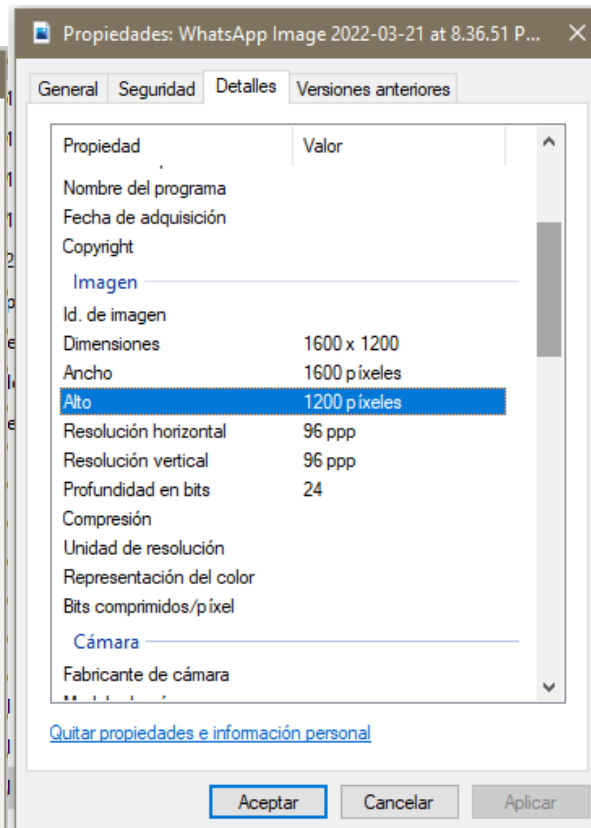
Propiedades: WhatsApp Image 2022-03-21 at 8.36.51 P...

General | Seguridad | Detalles | Versiones anteriores

| Propiedad | Valor |
|---|---|
| Nombre del programa | |
| Fecha de adquisición | |
| Copyright | |
| Imagen | |
| Id. de imagen | |
| Dimensiones | 1600 x 1200 |
| Ancho | 1600 píxeles |
| Alto | 1200 píxeles |
| Resolución horizontal | 96 ppp |
| Resolución vertical | 96 ppp |
| Profundidad en bits | 24 |
| Compresión | |
| Unidad de resolución | |
| Representación del color | |
| Bits comprimidos/píxel | |
| Cámara | |
| Fabricante de cámara | |
| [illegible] | |

Quitar propiedades e información personal

Aceptar | Cancelar | Aplicar